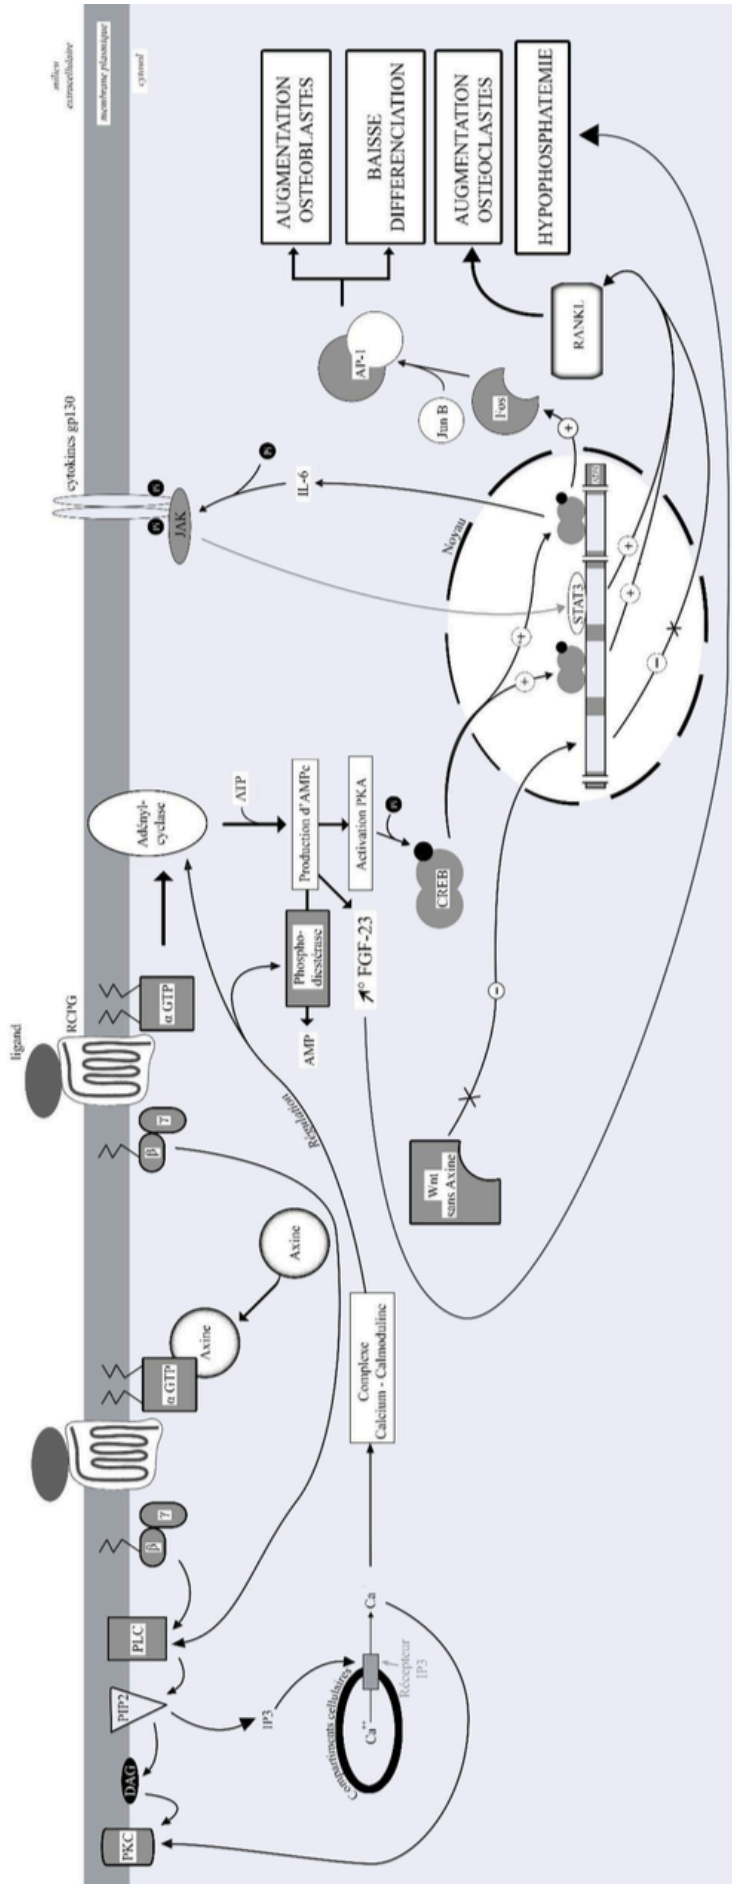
milieu extracellulaire
membrane plasmique
cytosol

AUGMENTATION OSTEOBLASTES
BAISSE DIFFERENCIATION
AUGMENTATION OSTEOCLASTES
HYPOPHOSPHATEMIE

cytokines gp130
JAK
IL-6
AP-1
Jun B
Fos
RANKL
Noyau
STAT3
Adényl-cyclase
ATP
Production d'AMPc
Activation PKA
CREB
Phospho-diestérase
AMP
↗ FGF-23
ligand
RCPG
α GTP
β
γ
Régulation
Wnt sans Axine
Axine
Axine
α GTP
β
γ
Complexe Calcium - Calmoduline
PLC
PIP2
DAG
PKC
IP3
Ca
Ca++
Compartiments cellulaires
Récepteur IP3